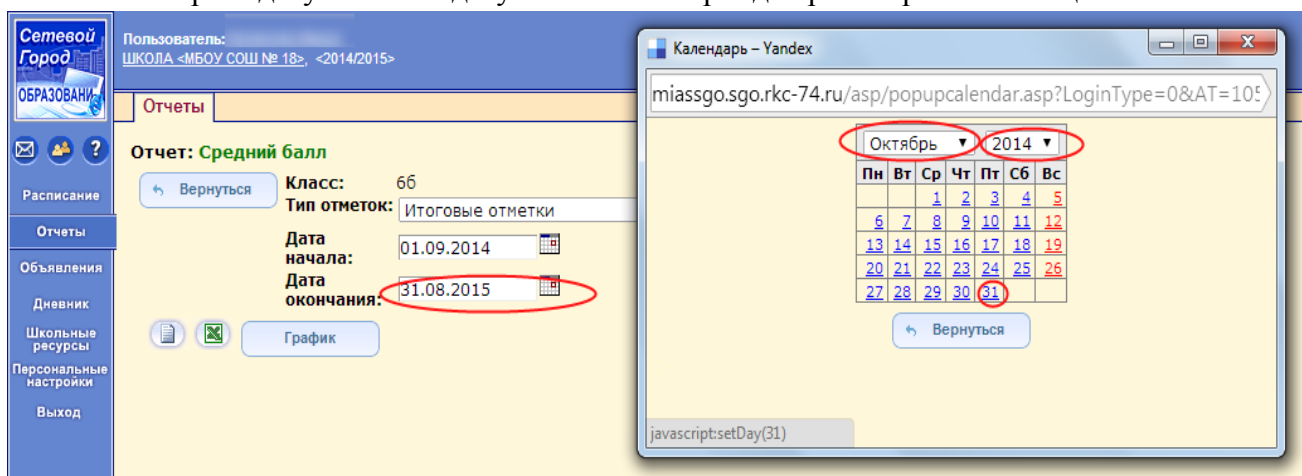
Сетевой Город ОБРАЗОВАНИЕ

Пользователь:
ШКОЛА <МБОУ СОШ № 18>, <2014/2015>

Отчеты

Расписание
Отчеты
Объявления
Дневник
Школьные ресурсы
Персональные настройки
Выход

Отчет: Средний балл

Вернуться

Класс: 6б
Тип отметок: Итоговые отметки
Дата начала: 01.09.2014
Дата окончания: 31.08.2015

График

Календарь – Yandex

miassgo.sgo.rkc-74.ru/asp/popupcalendar.asp?LoginType=0&AT=10

Октябрь 2014

| Пн | Вт | Ср | Чт | Пт | Сб | Вс |
|---|---|---|---|---|---|---|
| | | 1 | 2 | 3 | 4 | 5 |
| 6 | 7 | 8 | 9 | 10 | 11 | 12 |
| 13 | 14 | 15 | 16 | 17 | 18 | 19 |
| 20 | 21 | 22 | 23 | 24 | 25 | 26 |
| 27 | 28 | 29 | 30 | 31 | | |

Вернуться

javascript:setDay(31)